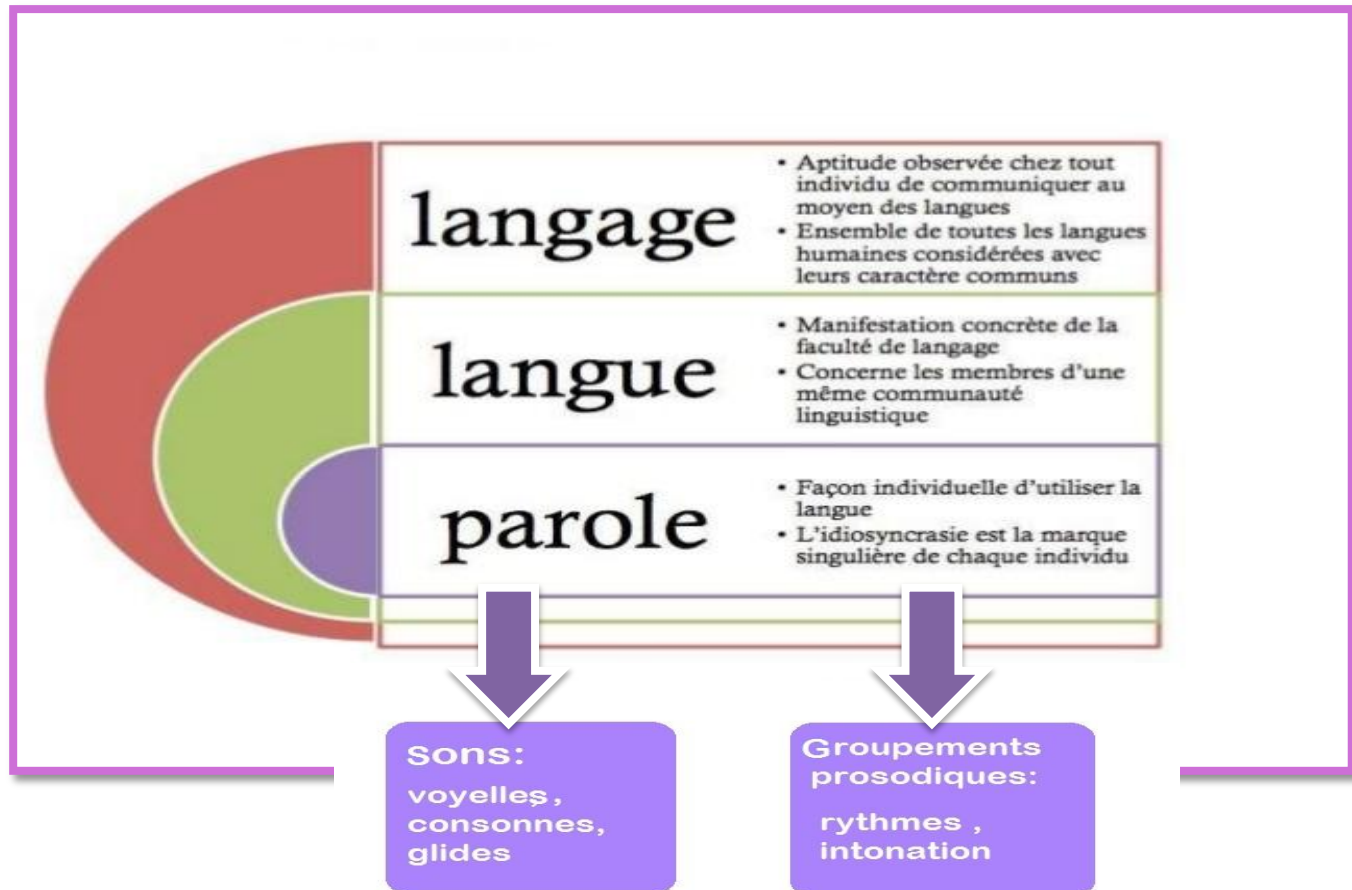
langage

• Aptitude observée chez tout individu de communiquer au moyen des langues
• Ensemble de toutes les langues humaines considérées avec leurs caractère communs

langue

• Manifestation concrète de la faculté de langage
• Concerne les membres d'une même communauté linguistique

parole

• Façon individuelle d'utiliser la langue
• L'idiosyncrasie est la marque singulière de chaque individu

Sons:
voyelles, consonnes, glides

Groupements prosodiques:
rythmes, intonation